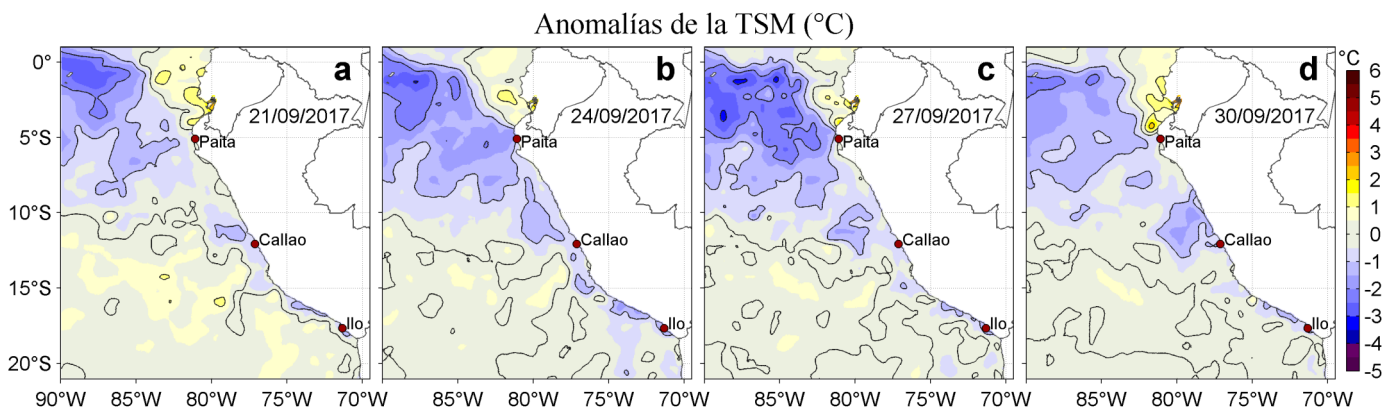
Anomalías de la TSM (°C)

0°
5°S
10°S
15°S
20°S

a
21/09/2017
Paita
Callao
Ilo

b
24/09/2017
Paita
Callao
Ilo

c
27/09/2017
Paita
Callao
Ilo

d
30/09/2017
Paita
Callao
Ilo

90°W 85°W 80°W 75°W 70°W
85°W 80°W 75°W 70°W
85°W 80°W 75°W 70°W
85°W 80°W 75°W 70°W

°C
6
5
4
3
2
1
0
-1
-2
-3
-4
-5